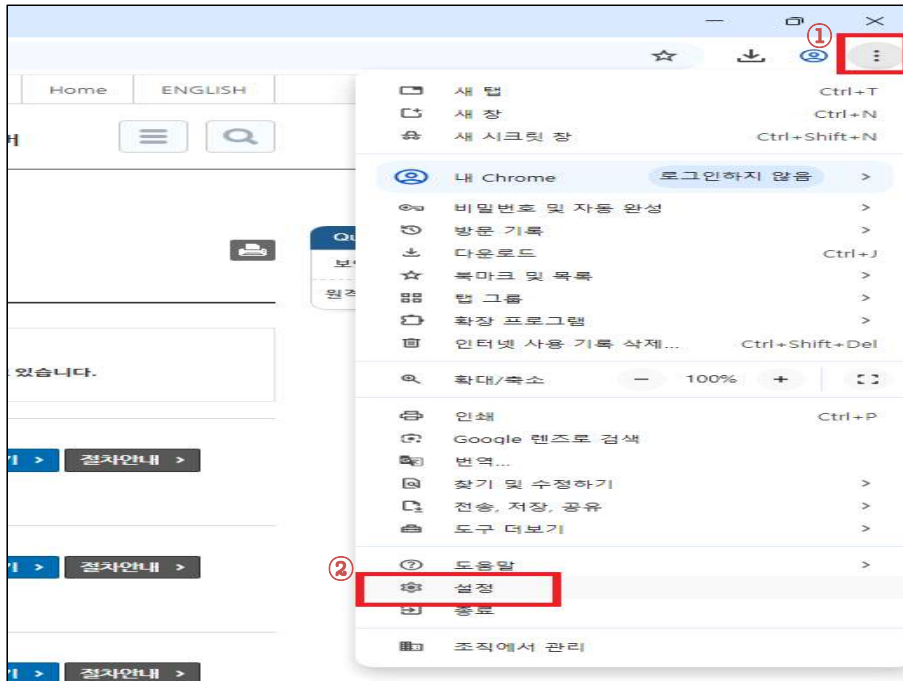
①

Home ENGLISH

새 탭 Ctrl+T
새 창 Ctrl+N
새 시크릿 창 Ctrl+Shift+N

내 Chrome 로그인하지 않음 >

비밀번호 및 자동 완성 >
방문 기록 >
다운로드 Ctrl+J
북마크 및 목록 >
탭 그룹 >
확장 프로그램 >
인터넷 사용 기록 삭제... Ctrl+Shift+Del

확대/축소 − 100% +

인쇄 Ctrl+P
Google 렌즈로 검색
번역...
찾기 및 수정하기 >
전송, 저장, 공유 >
도구 더보기 >

② 도움말 >
설정
종료

조직에서 관리

있습니다.

절차안내 >

절차안내 >

절차안내 >